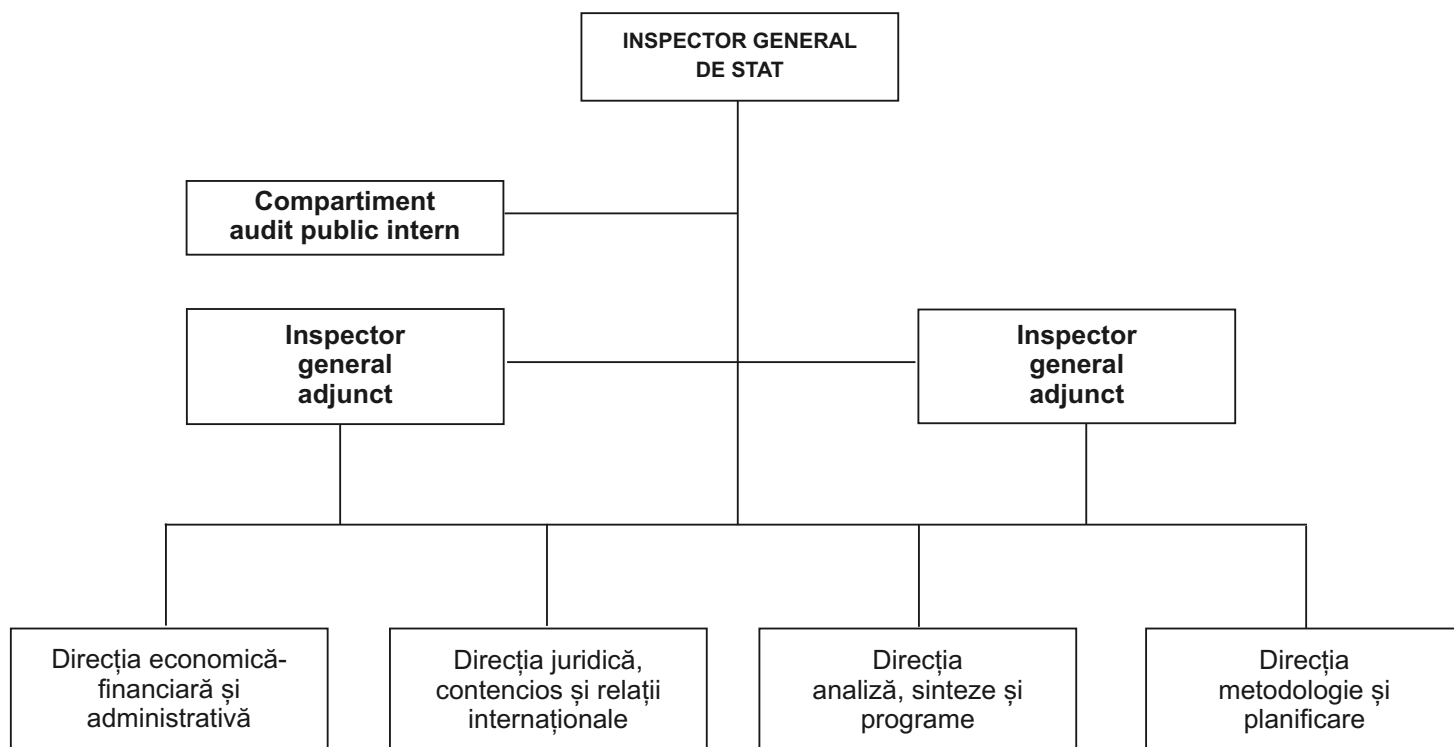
INSPECTOR GENERAL DE STAT

Compartiment audit public intern

Inspector general adjunct

Inspector general adjunct

Direcția economică-financiară și administrativă

Direcția juridică, contencios și relații internaționale

Direcția analiză, sinteze și programe

Direcția metodologie și planificare